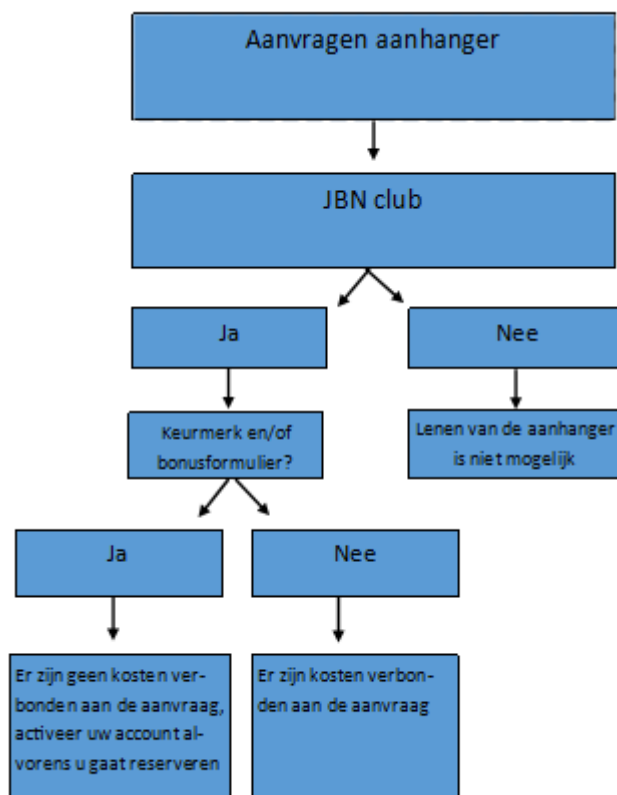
Aanvragen aanhanger

JBN club

Ja

Nee

Keurmerk en/of bonusformulier?

Lenen van de aanhanger is niet mogelijk

Ja

Nee

Er zijn geen kosten verbonden aan de aanvraag, activeer uw account alvorens u gaat reserveren

Er zijn kosten verbonden aan de aanvraag